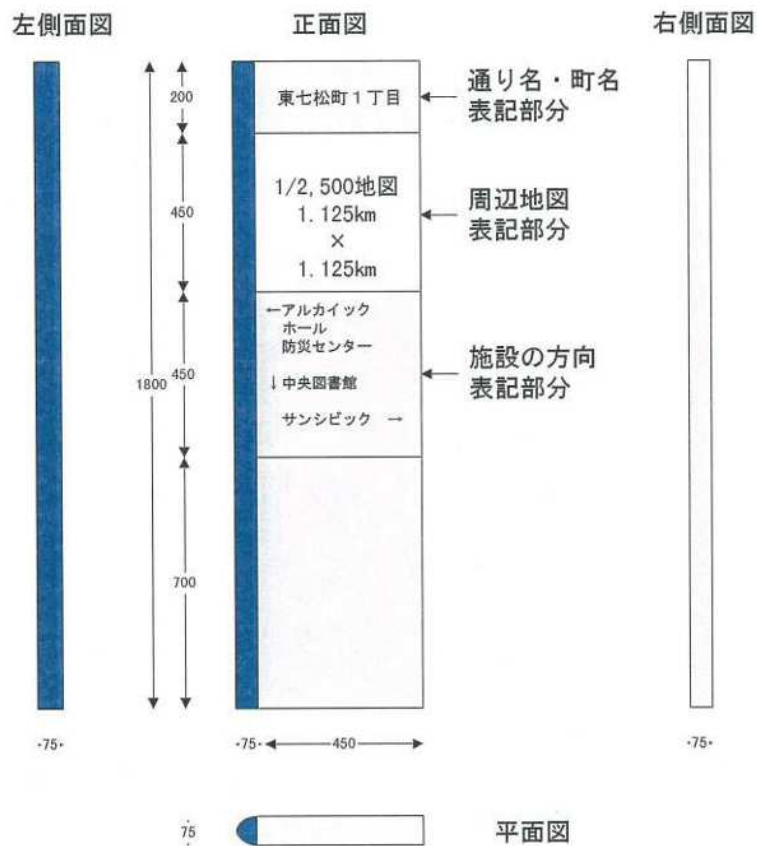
左側面図

正面図

右側面図

200

東七松町１丁目

通り名・町名
表記部分

450

1/2,500地図
1.125km
×
1.125km

周辺地図
表記部分

1800

450

←アルカイック
ホール
防災センター

↓中央図書館

サンシビック →

施設の方向
表記部分

700

75

75

450

75

75

平面図